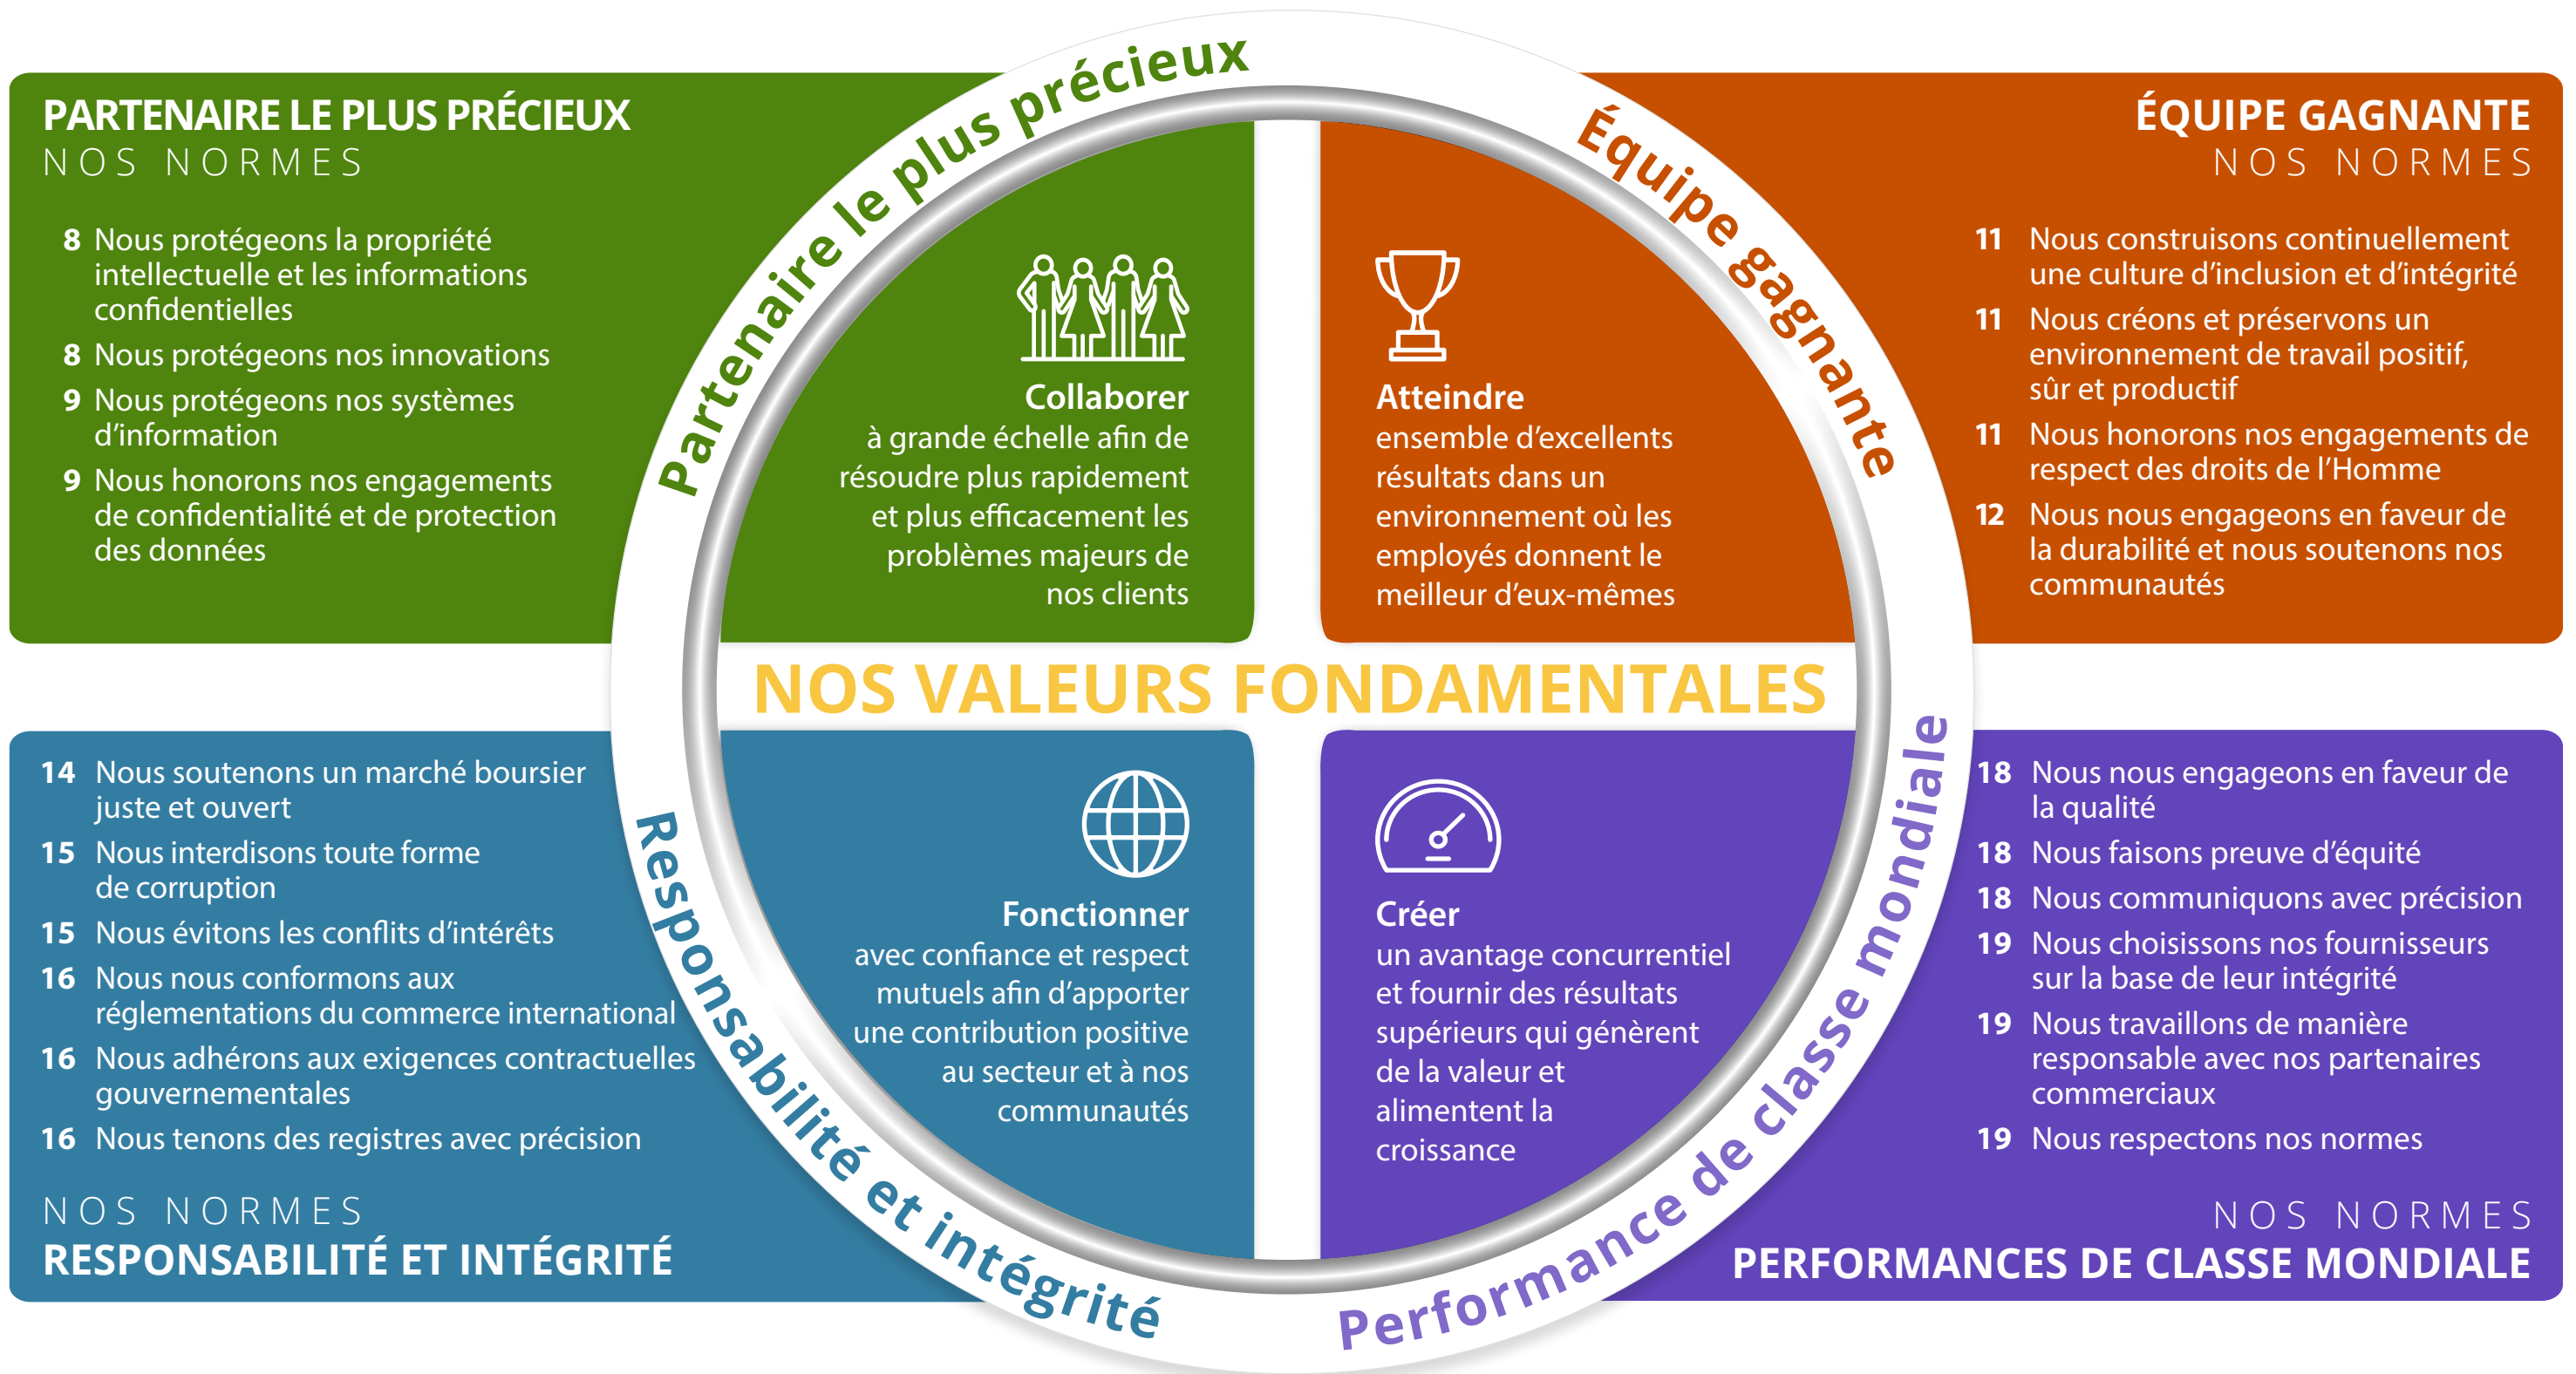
PARTENAIRE LE PLUS PRÉCIEUX
NOS NORMES

8 Nous protégeons la propriété intellectuelle et les informations confidentielles
8 Nous protégeons nos innovations
9 Nous protégeons nos systèmes d'information
9 Nous honorons nos engagements de confidentialité et de protection des données

Partenaire le plus précieux

Collaborer
à grande échelle afin de résoudre plus rapidement et plus efficacement les problèmes majeurs de nos clients

Équipe gagnante

Atteindre
ensemble d'excellents résultats dans un environnement où les employés donnent le meilleur d'eux-mêmes

ÉQUIPE GAGNANTE
NOS NORMES

11 Nous construisons continuellement une culture d'inclusion et d'intégrité
11 Nous créons et préservons un environnement de travail positif, sûr et productif
11 Nous honorons nos engagements de respect des droits de l'Homme
12 Nous nous engageons en faveur de la durabilité et nous soutenons nos communautés

NOS VALEURS FONDAMENTALES

14 Nous soutenons un marché boursier juste et ouvert
15 Nous interdisons toute forme de corruption
15 Nous évitons les conflits d'intérêts
16 Nous nous conformons aux réglementations du commerce international
16 Nous adhérons aux exigences contractuelles gouvernementales
16 Nous tenons des registres avec précision

NOS NORMES
RESPONSABILITÉ ET INTÉGRITÉ

Fonctionner
avec confiance et respect mutuels afin d'apporter une contribution positive au secteur et à nos communautés

Responsabilité et intégrité

Créer
un avantage concurrentiel et fournir des résultats supérieurs qui génèrent de la valeur et alimentent la croissance

Performance de classe mondiale

18 Nous nous engageons en faveur de la qualité
18 Nous faisons preuve d'équité
18 Nous communiquons avec précision
19 Nous choisissons nos fournisseurs sur la base de leur intégrité
19 Nous travaillons de manière responsable avec nos partenaires commerciaux
19 Nous respectons nos normes

NOS NORMES
PERFORMANCES DE CLASSE MONDIALE